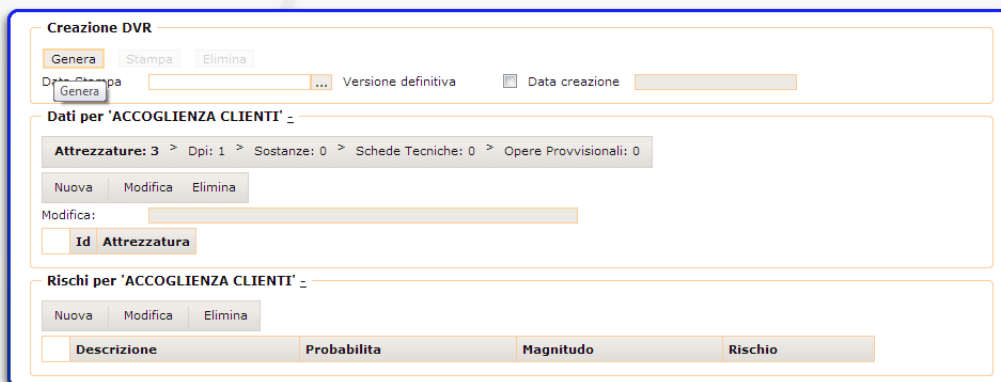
Creazione DVR

Genera Stampa Elimina

Data Stampa ... Versione definitiva Data creazione

Genera

Dati per 'ACCOGLIENZA CLIENTI' -

Attrezzature: 3 > Dpi: 1 > Sostanze: 0 > Schede Tecniche: 0 > Opere Provvisionali: 0

Nuova Modifica Elimina

Modifica:

| | Id | Attrezzatura |
|---|---|---|

Rischi per 'ACCOGLIENZA CLIENTI' -

Nuova Modifica Elimina

| | Descrizione | Probabilita | Magnitudo | Rischio |
|---|---|---|---|---|